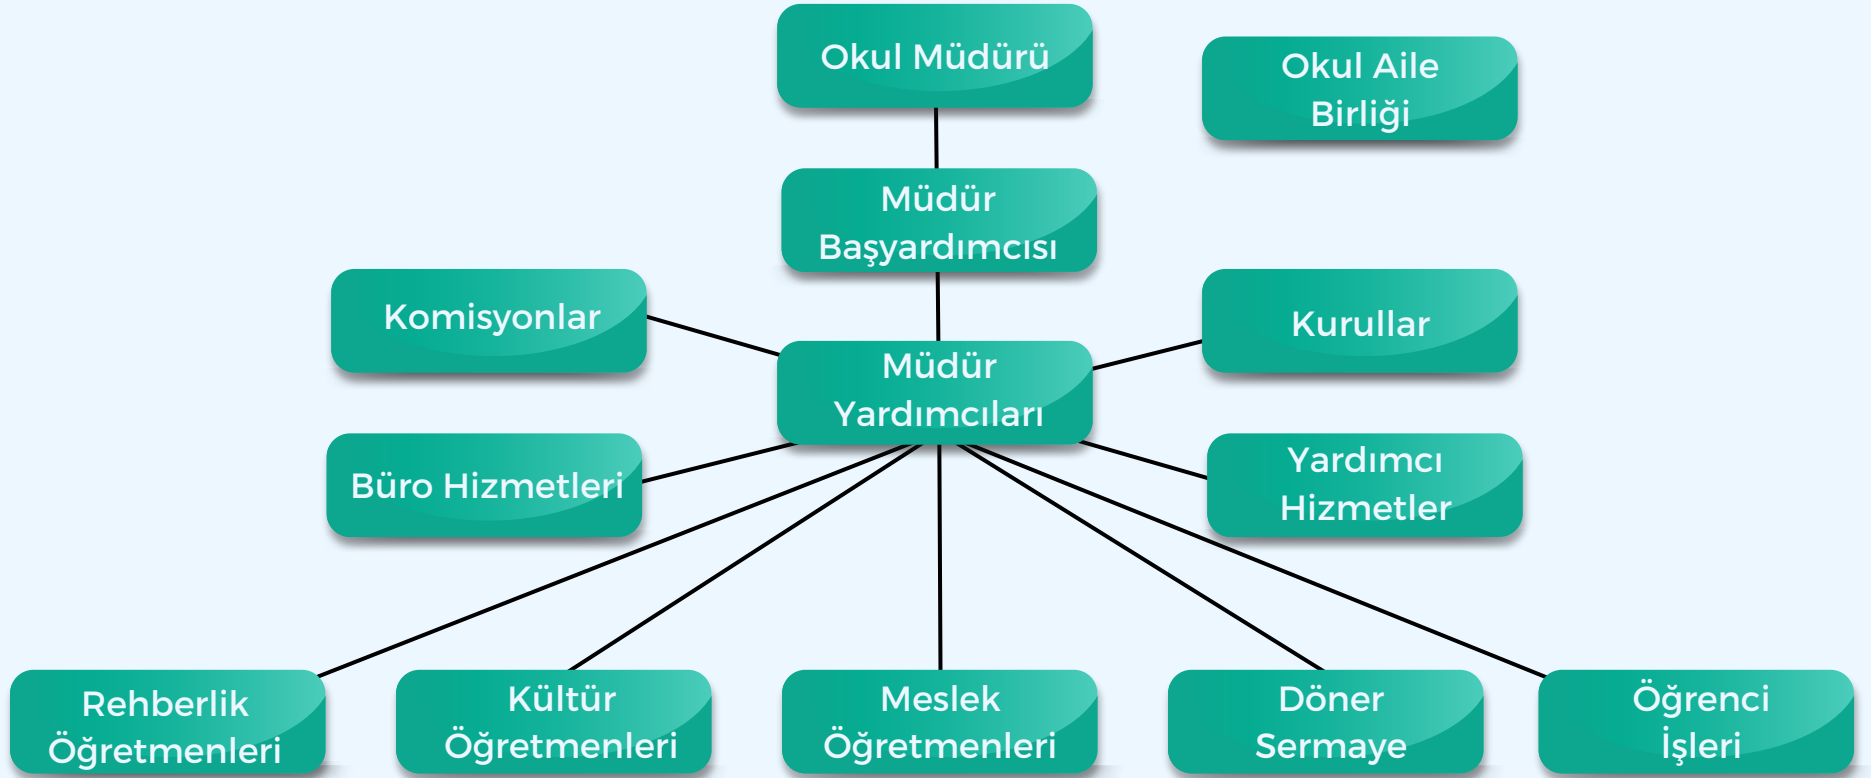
Okul Müdürü

Okul Aile Birliği

Müdür Başyardımcısı

Komisyonlar

Kurullar

Müdür Yardımcıları

Büro Hizmetleri

Yardımcı Hizmetler

Rehberlik Öğretmenleri

Kültür Öğretmenleri

Meslek Öğretmenleri

Döner Sermaye

Öğrenci İşleri